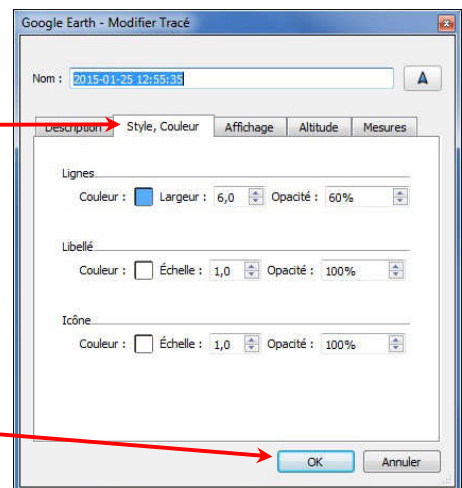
Google Earth - Modifier Tracé

Nom : 2015-01-25 12:55:35

A

Description | Style, Couleur | Affichage | Altitude | Mesures

Lignes
Couleur : Largeur : 6,0 Opacité : 60%

Libellé
Couleur : Échelle : 1,0 Opacité : 100%

Icône
Couleur : Échelle : 1,0 Opacité : 100%

OK Annuler